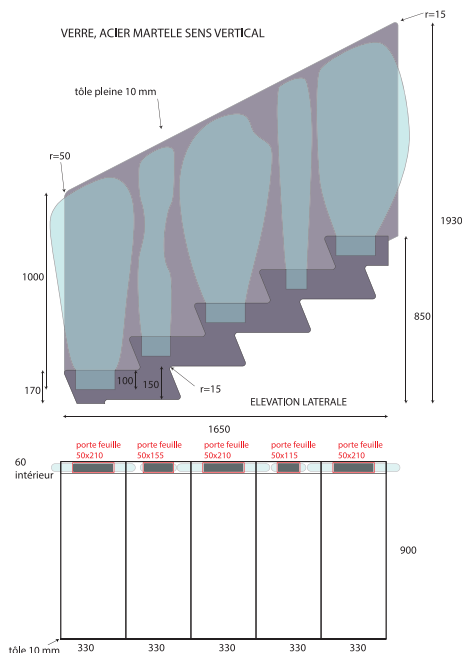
VERRE, ACIER MARTELE SENS VERTICAL

r=15

tôle pleine 10 mm

r=50

1930

1000

850

100

150

170

r=15

ELEVATION LATERALE

1650

porte feuille 50x210

porte feuille 50x155

porte feuille 50x210

porte feuille 50x115

porte feuille 50x210

60 intérieur

900

tôle 10 mm

330

330

330

330

330